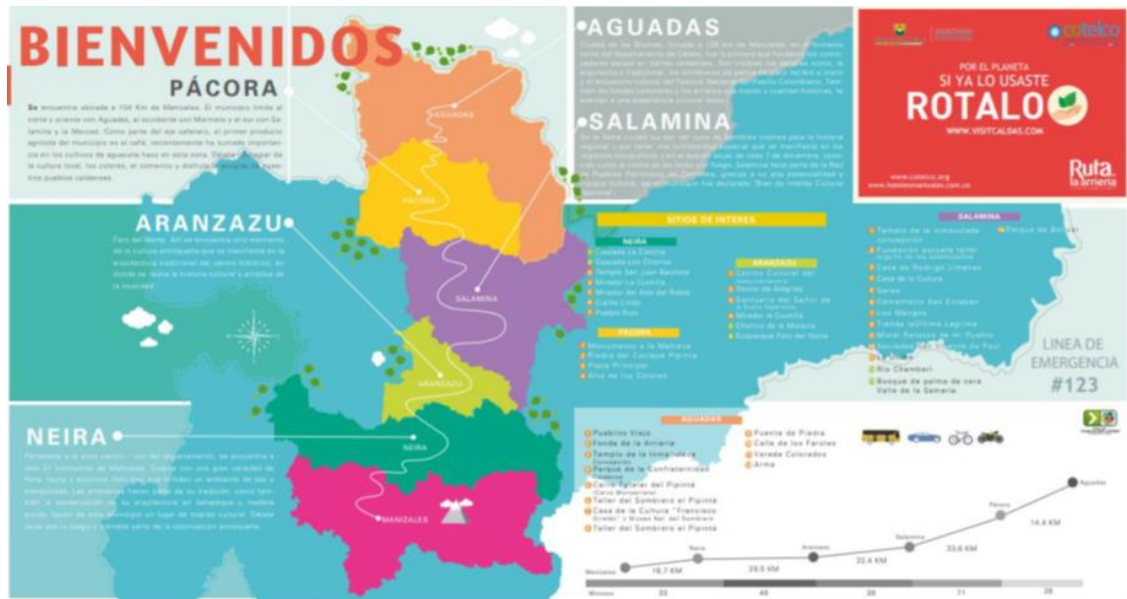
BIENVENIDOS
PÁCORA

Se encuentra ubicado a 104 Km de Manizales. El municipio limita al norte y oriente con Aguadas, al occidente con Marmato y al sur con Salamina y La Merced. Como parte del eje cafetero, el primer producto agrícola del municipio es el café, recientemente ha sumado importancia en los cultivos de aguacate hass en esta zona. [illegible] de la cultura local, los colores, el comercio y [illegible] de nuestros pueblos caldenses.

AGUADAS

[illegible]

SALAMINA

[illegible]

POR EL PLANETA
SI YA LO USASTE
ROTALO
WWW.VISITCALDAS.COM

www.cotelco.org
www.hotelesmanizales.com.co

Ruta la arriería

ARANZAZU

Faro del Norte. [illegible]

NEIRA

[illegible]

AGUADAS
PÁCORA
SALAMINA
ARANZAZU
NEIRA
MANIZALES

SITIOS DE INTERES

NEIRA
Cascada La Concha
Cascada Los Chorros
Templo San Juan Bautista
Mirador La Cuchilla
Mirador del Alto del Roble
Cerro Lindo
Pueblo Rico

ARANZAZU
Centro Cultural del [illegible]
Sector de Angeles
Santuario del Señor de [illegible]
Mirador la Cuchilla
Chorros de la Miel
Sopaipas Faro del Norte

PÁCORA
Monumento a la Arriería
Piedra del Cacique Pipintá
Plaza Principal
Alto de los Colores

SALAMINA
Templo de la Inmaculada concepción
Fundación escuela taller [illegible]
Casa de Rodrigo Jiménez
Casa de la Cultura
Balcones
Cementerio San Esteban
Los Mangos
Tienda la Loma Lágrima
Mural Paisaje de un Pueblo
Sociedad San Vicente de Paúl
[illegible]
Río Chamberí
Bosque de palma de cera Valle de la Samaria
Parque de Bolívar

LINEA DE EMERGENCIA
#123

AGUADAS
Pueblito Viejo
Fonda de la Arriería
Templo de la Inmaculada Concepción
Parque de la Confraternidad
Calle Peatonal del Pipintá
Taller del Sombrero el Pipintá
Casa de la Cultura "Francisco Giraldo" y Museo Nal. del Sombrero
Taller del Sombrero el Pipintá
Puente de Piedra
Calle de los Faroles
Vereda Colorados
Arma

Manizales
Neira
Aranzazu
Salamina
Pácora
Aguadas
16,7 KM
29,5 KM
22,4 KM
33,8 KM
14,4 KM
Minutos
33
49
39
71
28